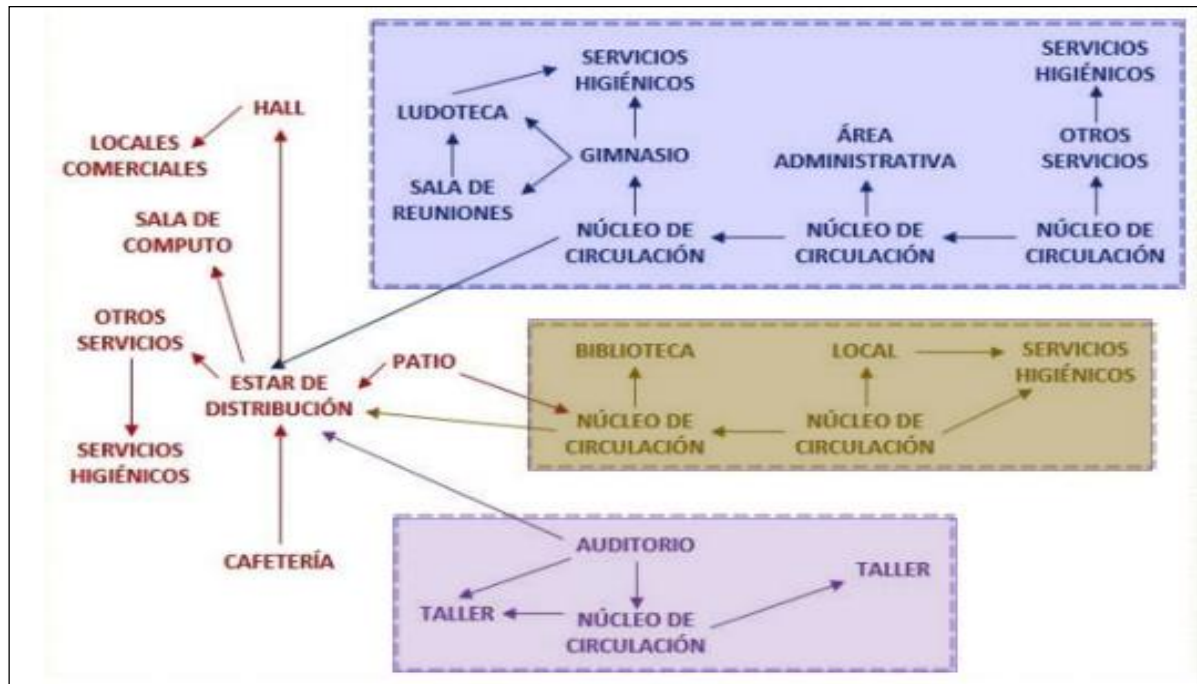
HALL

LOCALES COMERCIALES

SALA DE COMPUTO

OTROS SERVICIOS

SERVICIOS HIGIÉNICOS

ESTAR DE DISTRIBUCIÓN

PATIO

CAFETERÍA

SERVICIOS HIGIÉNICOS

LUDOTECA

GIMNASIO

SALA DE REUNIONES

NÚCLEO DE CIRCULACIÓN

ÁREA ADMINISTRATIVA

NÚCLEO DE CIRCULACIÓN

SERVICIOS HIGIÉNICOS

OTROS SERVICIOS

NÚCLEO DE CIRCULACIÓN

BIBLIOTECA

LOCAL

SERVICIOS HIGIÉNICOS

NÚCLEO DE CIRCULACIÓN

NÚCLEO DE CIRCULACIÓN

AUDITORIO

TALLER

TALLER

NÚCLEO DE CIRCULACIÓN